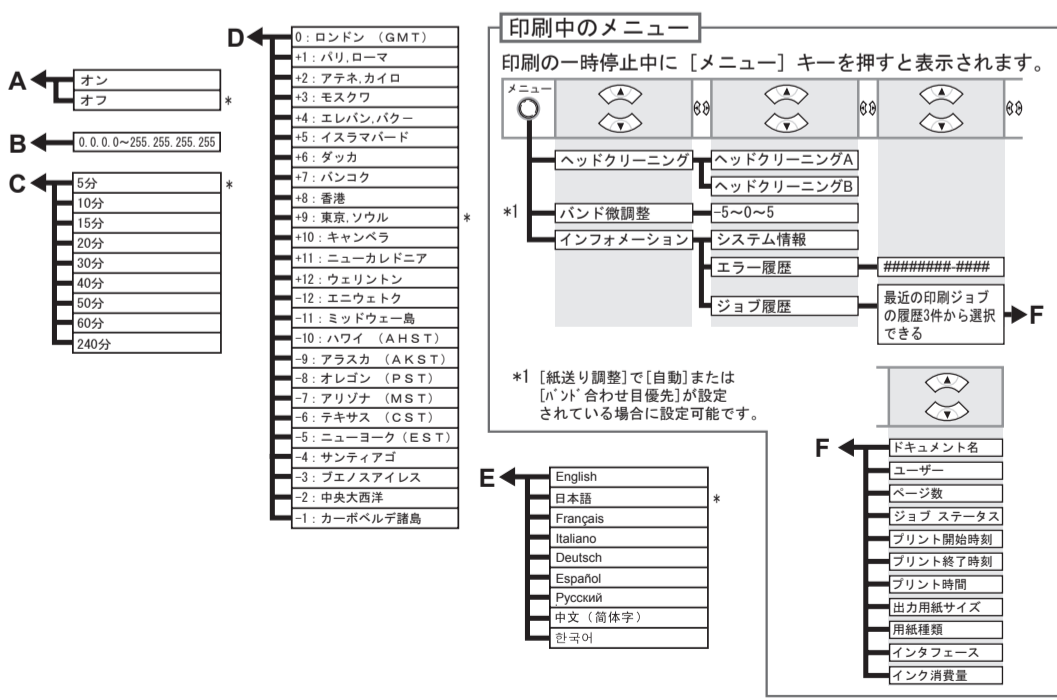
A
オン
オフ
*

B
0.0.0.0~255.255.255.255

C
5分 *
10分
15分
20分
30分
40分
50分
60分
240分

D
0：ロンドン （GMT）
+1：パリ，ローマ
+2：アテネ，カイロ
+3：モスクワ
+4：エレバン，バクー
+5：イスラマバード
+6：ダッカ
+7：バンコク
+8：香港
+9：東京，ソウル *
+10：キャンベラ
+11：ニューカレドニア
+12：ウェリントン
−12：エニウェトク
−11：ミッドウェー島
−10：ハワイ （AHST）
−9：アラスカ （AKST）
−8：オレゴン （PST）
−7：アリゾナ （MST）
−6：テキサス （CST）
−5：ニューヨーク（EST）
−4：サンティアゴ
−3：ブエノスアイレス
−2：中央大西洋
−1：カーボベルデ諸島

E
English
日本語 *
Français
Italiano
Deutsch
Español
Русский
中文（简体字）
한국어

印刷中のメニュー
印刷の一時停止中に［メニュー］キーを押すと表示されます。
メニュー
ヘッドクリーニング
ヘッドクリーニングA
ヘッドクリーニングB
*1
バンド微調整
−5~0~5
インフォメーション
システム情報
エラー履歴
########.####
ジョブ履歴
最近の印刷ジョブの履歴3件から選択できる
F

*1 ［紙送り調整］で［自動］または［バンド合わせ目優先］が設定されている場合に設定可能です。

F
ドキュメント名
ユーザー
ページ数
ジョブ ステータス
プリント開始時刻
プリント終了時刻
プリント時間
出力用紙サイズ
用紙種類
インタフェース
インク消費量